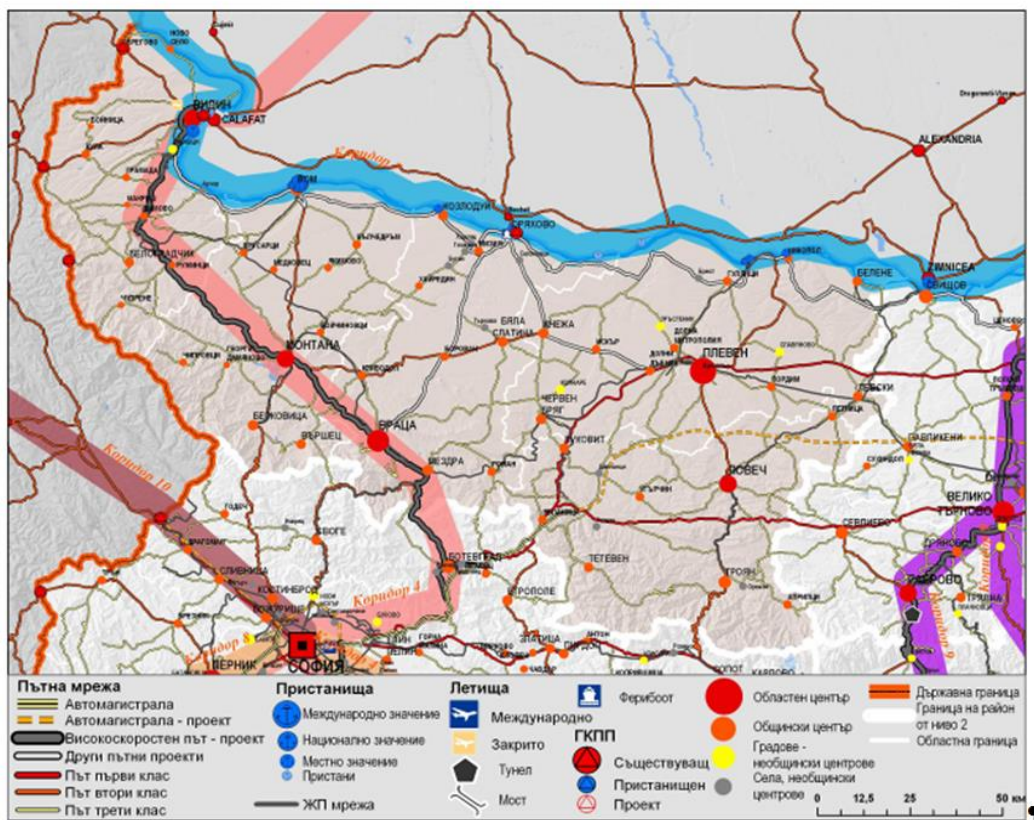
ВИДИН
CALAFAT
ЛОМ
КОЗЛОДУЙ
ОРЯХОВО
ALEXANDRIA
ZIMNICEA
СВИЩОВ
БЕЛЕНЕ
ГУЛЯНЦИ
БЕЛОГРАДЧИК
МОНТАНА
ВРАЦА
БЯЛА СЛАТИНА
КНЕЖА
ПЛЕВЕН
ЧЕРВЕН БРЯГ
ЛУКОВИТ
ЛОВЕЧ
БЕРКОВИЦА
ВЪРШЕЦ
МЕЗДРА
БОТЕВГРАД
ТЕТЕВЕН
ТРОЯН
СЕВЛИЕВО
ВЕЛИКО ТЪРНОВО
ГАБРОВО
ПАВЛИКЕНИ
ЛЕВСКИ
ЕТРОПОЛЕ
ЗЛАТИЦА
СОФИЯ
ПЕРНИК
СВОГЕ
КОСТИНБРОД
ГОДЕЧ
ЯКИМОВО
ЧИПРОВЦИ
Коридор 7
Коридор 4
Коридор 10
Коридор 8
Коридор 9

Пътна мрежа
Автомагистрала
Автомагистрала - проект
Високоскоростен път - проект
Други пътни проекти
Път първи клас
Път втори клас
Път трети клас

Пристанища
Международно значение
Национално значение
Местно значение
Пристани
ЖП мрежа

Летища
Международно
Закрито
Тунел
Мост

Фериботи
ГКПП
Съществуващ
Пристанищен
Проект

Областен център
Общински център
Градове - необщински центрове
Села, необщински центрове

Държавна граница
Граница на район от ниво 2
Областна граница

0 12,5 25 50 км